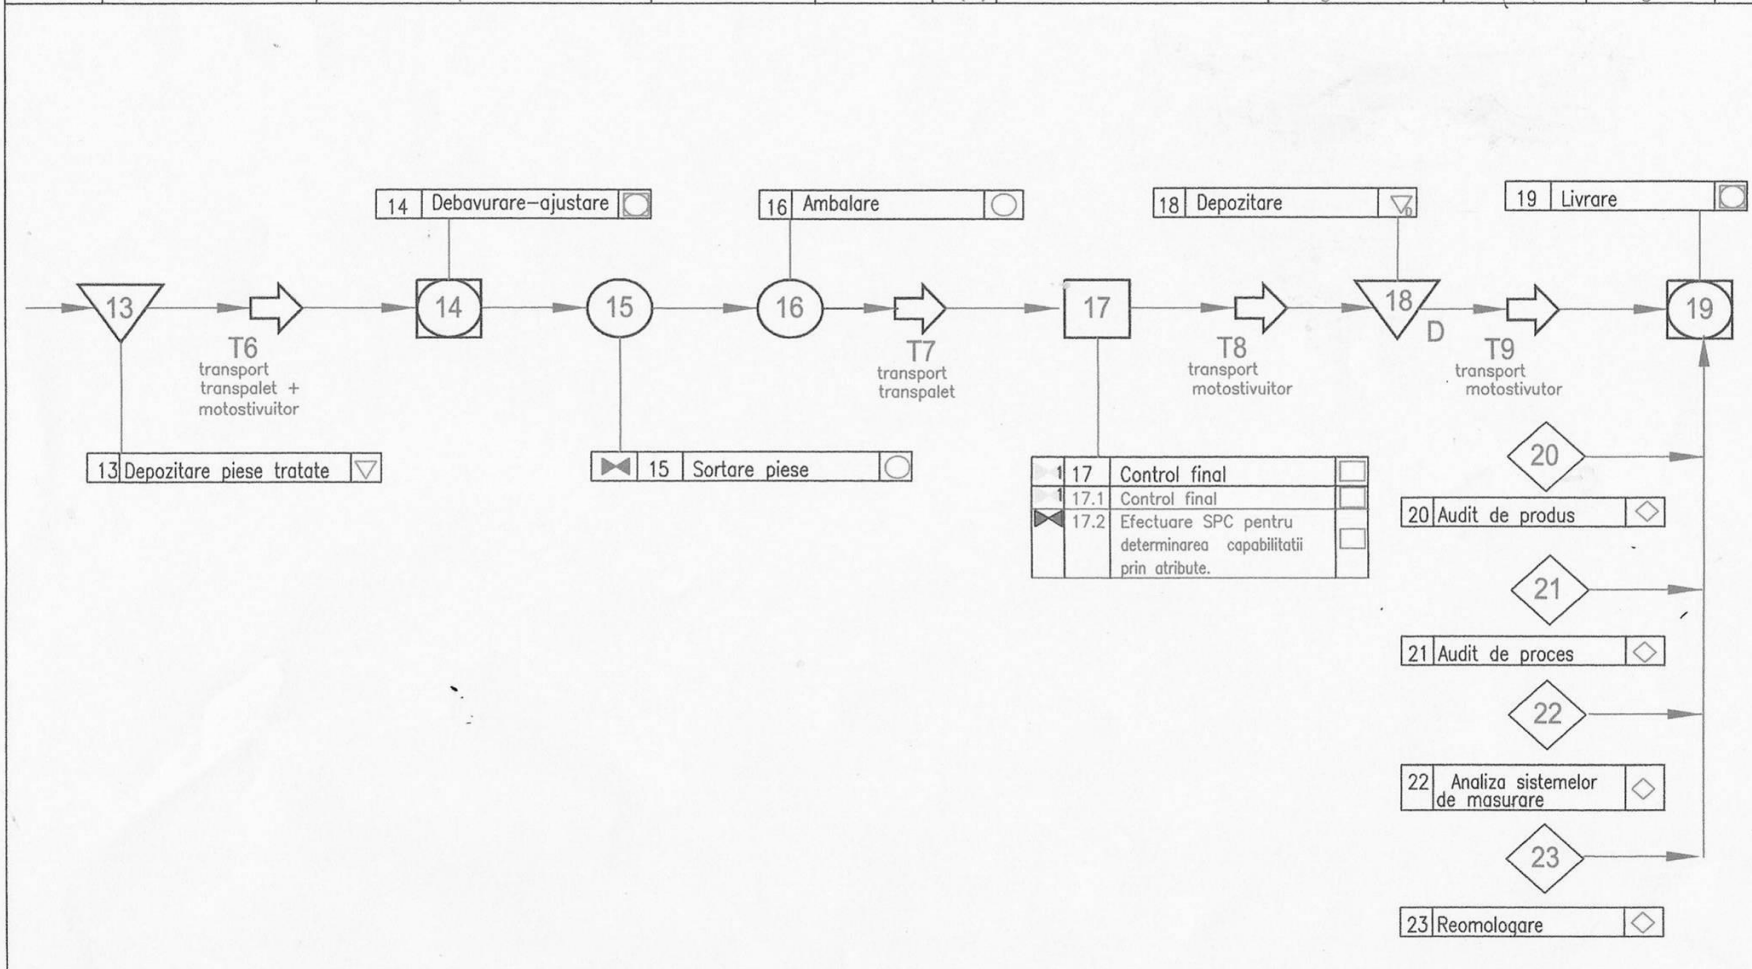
14 Debavurare–ajustare

16 Ambalare

18 Depozitare

19 Livrare

13

T6
transport transpalet + motostivuitor

14

15

16

T7
transport transpalet

17

T8
transport motostivuitor

18
D

T9
transport motostivuitor

19

13 Depozitare piese tratate

15 Sortare piese

| | | | |
|---|---|---|---|
| 1 | 17 | Control final | |
| 1 | 17.1 | Control final | |
| | 17.2 | Efectuare SPC pentru determinarea capabilitatii prin atribute. | |

20

20 Audit de produs

21

21 Audit de proces

22

22 Analiza sistemelor de masurare

23

23 Reomologare